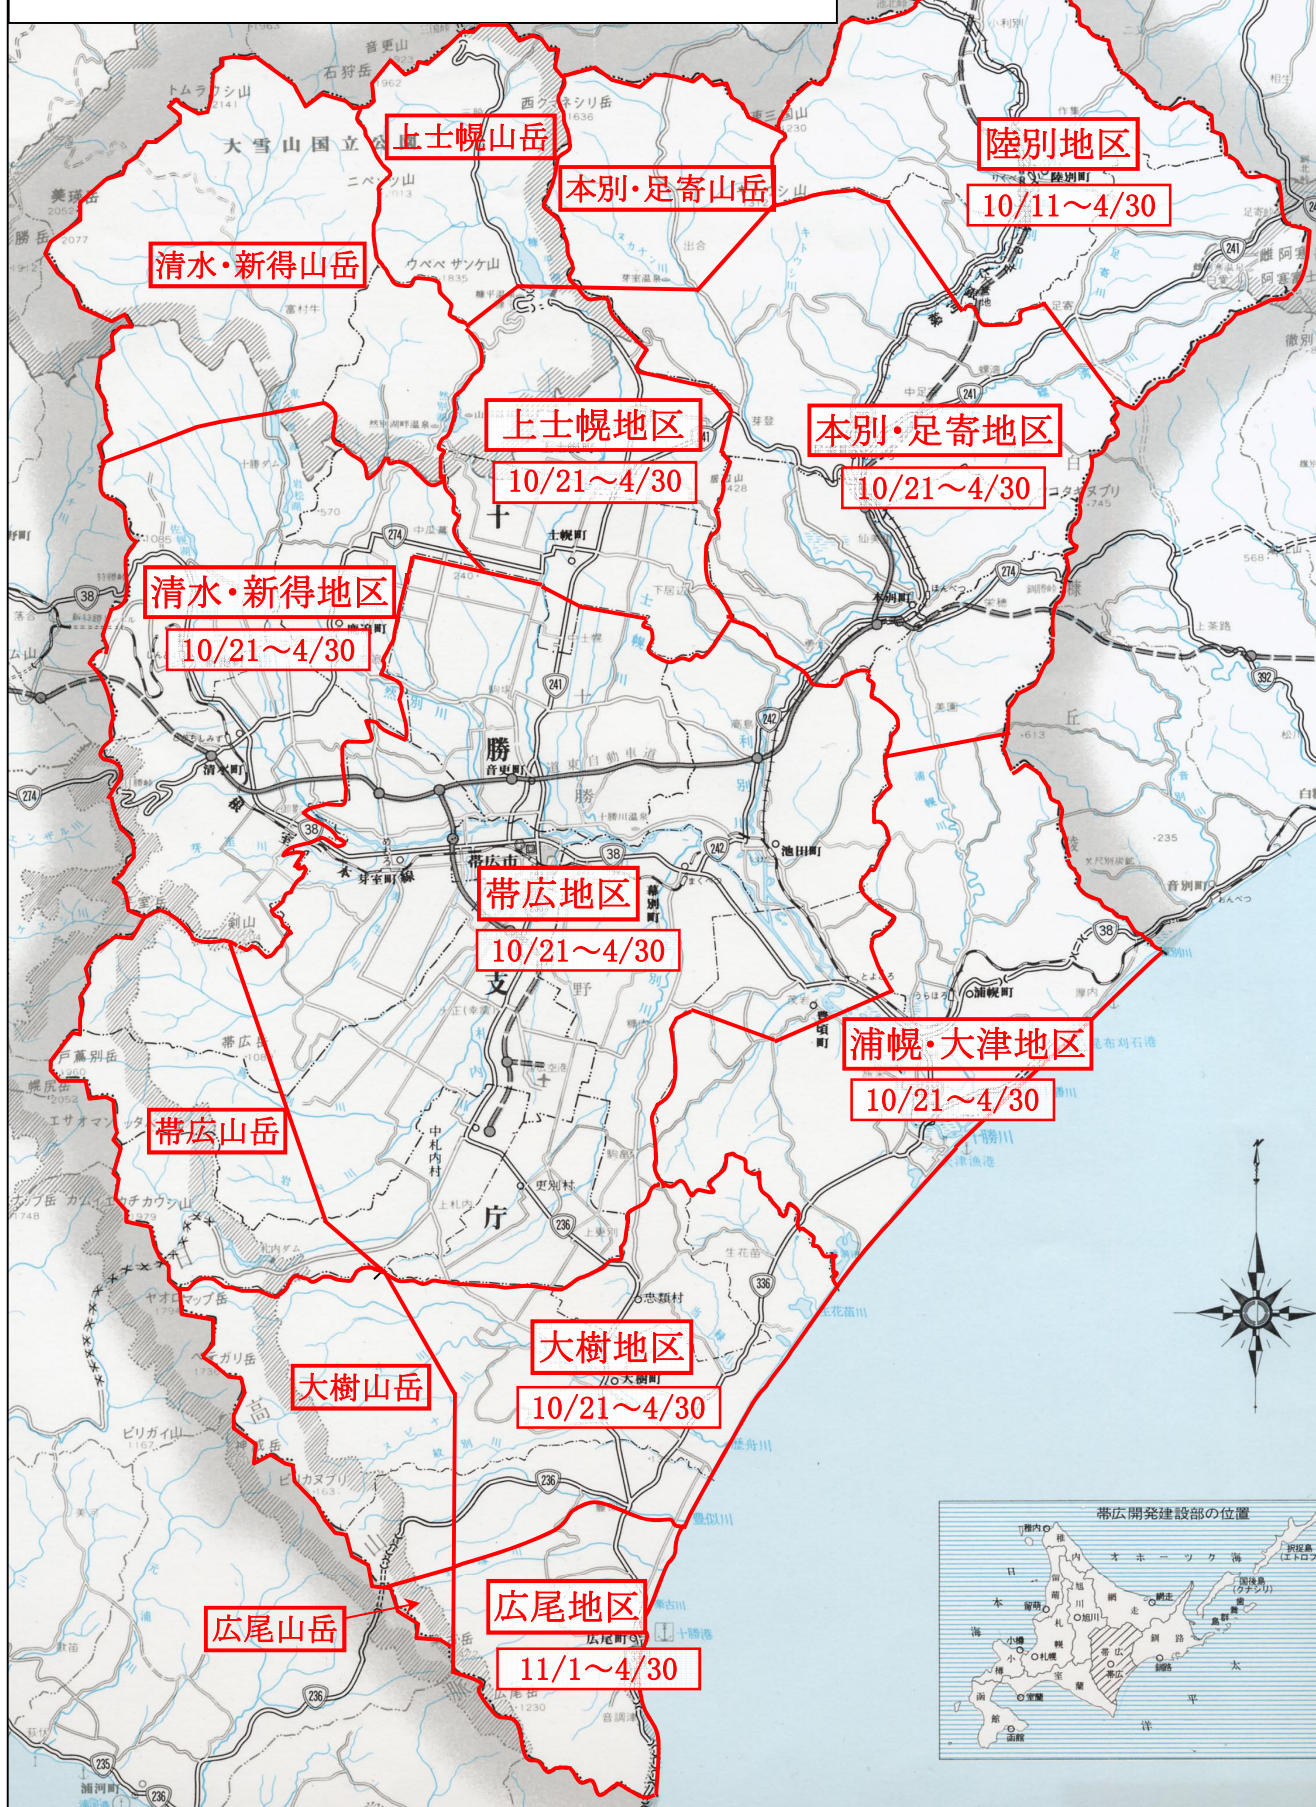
上士幌山岳

本別・足寄山岳

陸別地区
10/11～4/30

清水・新得山岳

上士幌地区
10/21～4/30

本別・足寄地区
10/21～4/30

清水・新得地区
10/21～4/30

帯広地区
10/21～4/30

浦幌・大津地区
10/21～4/30

帯広山岳

大樹地区
10/21～4/30

大樹山岳

広尾地区
11/1～4/30

広尾山岳

帯広開発建設部の位置

大雪山国立公園
トムラウシ山
石狩岳
音更山
西クマネシリ岳
ニペソツ山
ウペペサンケ山
美瑛岳
十勝岳
十
勝
支
庁
帯広市
清水町
音更町
士幌町
本別町
池田町
幕別町
豊頃町
浦幌町
中札内村
更別村
忠類村
大樹町
広尾町
陸別町
足寄町
剣山
帯広岳
戸蔦別岳
幌尻岳
エサオマントッタベツ岳
カムイエクウチカウシ山
ヤオロマップ岳
ピリガイ山
ピリカヌプリ
十勝川
音別町
釧路
十勝港
オホーツク海
太平洋
日本海
稚内
旭川
札幌
帯広
釧路
網走
函館
室蘭
小樽
国後島
択捉島
38
236
241
242
274
336
392
235